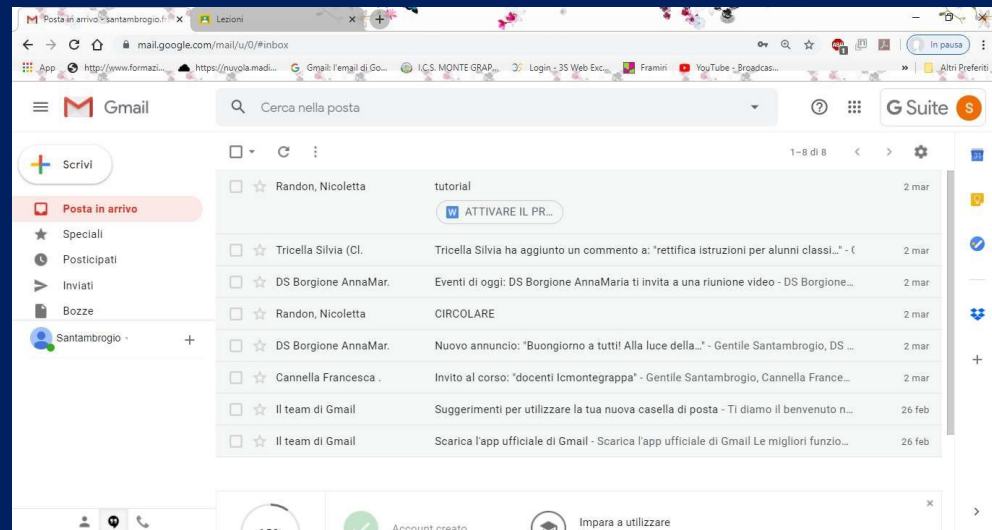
Posta in arrivo - santambrogio.fr ×
Lezioni ×
mail.google.com/mail/u/0/#inbox
In pausa
App http://www.formazi... https://nuvola.madi... Gmail: l'email di Go... I.C.S. MONTE GRAP... Login - 3S Web Exc... Framiri YouTube - Broadcas... » Altri Preferiti
Gmail
Cerca nella posta
G Suite S
Scrivi
Posta in arrivo
Speciali
Posticipati
Inviati
Bozze
Santambrogio
1–8 di 8

| | | |
|---|---|---|
| Randon, Nicoletta | tutorial ATTIVARE IL PR... | 2 mar |
| Tricella Silvia (Cl. | Tricella Silvia ha aggiunto un commento a: "rettifica istruzioni per alunni classi..." - ( | 2 mar |
| DS Borgione AnnaMar. | Eventi di oggi: DS Borgione AnnaMaria ti invita a una riunione video - DS Borgione... | 2 mar |
| Randon, Nicoletta | CIRCOLARE | 2 mar |
| DS Borgione AnnaMar. | Nuovo annuncio: "Buongiorno a tutti! Alla luce della..." - Gentile Santambrogio, DS ... | 2 mar |
| Cannella Francesca . | Invito al corso: "docenti Icmontegrappa" - Gentile Santambrogio, Cannella France... | 2 mar |
| Il team di Gmail | Suggerimenti per utilizzare la tua nuova casella di posta - Ti diamo il benvenuto n... | 26 feb |
| Il team di Gmail | Scarica l'app ufficiale di Gmail - Scarica l'app ufficiale di Gmail Le migliori funzio... | 26 feb |

Account creato
Impara a utilizzare